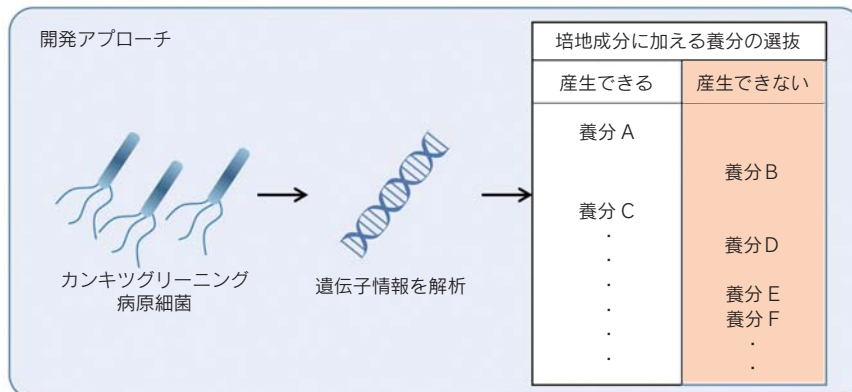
開発アプローチ

カンキツグリーニング病原細菌

遺伝子情報を解析

| 培地成分に加える養分の選抜 | |
|---|---|
| 産生できる | 産生できない |
| 養分 A<br>養分 C<br>・<br>・<br>・<br>・<br>・<br>・ | 養分B<br>養分D<br>養分 E<br>養分 F<br>・<br>・ |